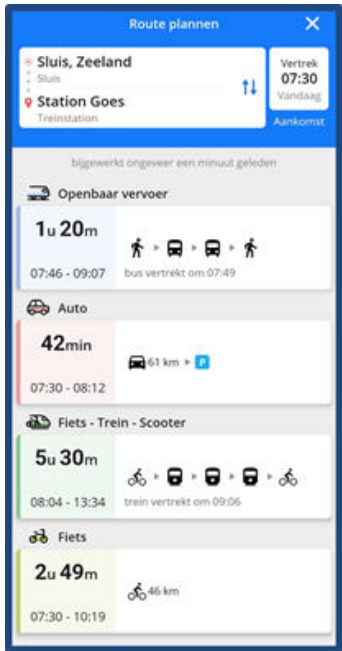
Route plannen

Sluis, Zeeland
Sluis

Station Goes
Treinstation

Vertrek
07:30
Vandaag

Aankomst

bijgewerkt ongeveer een minuut geleden

Openbaar vervoer

1u 20m
07:46 - 09:07

bus vertrekt om 07:49

Auto

42min
07:30 - 08:12

61 km

P

Fiets - Trein - Scooter

5u 30m
08:04 - 13:34

trein vertrekt om 09:06

Fiets

2u 49m
07:30 - 10:19

46 km